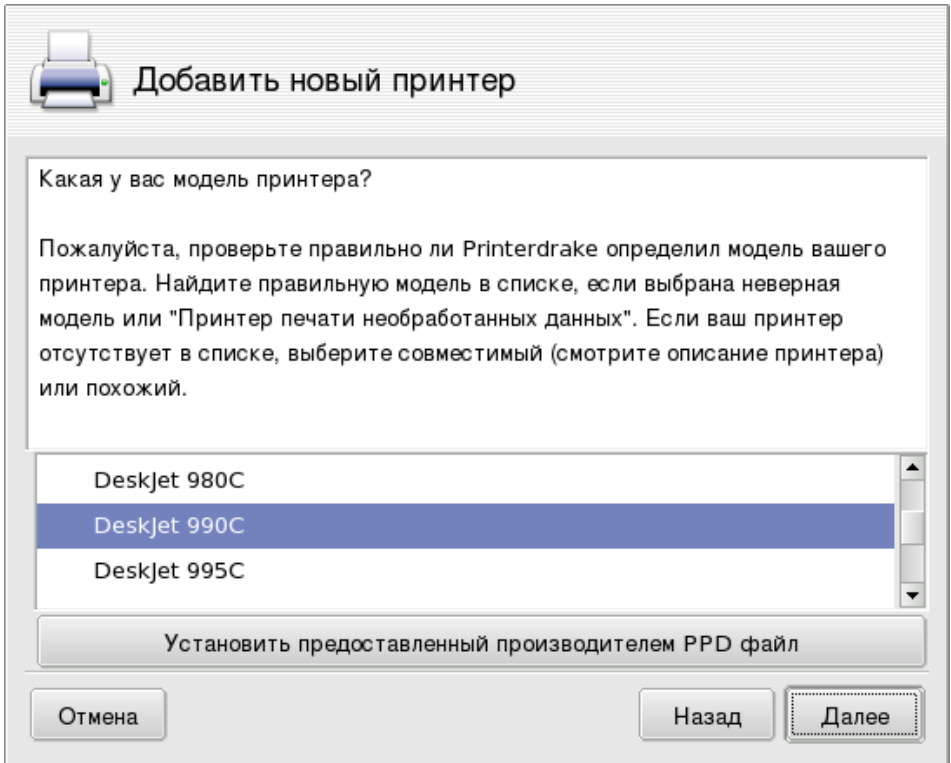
Добавить новый принтер

Какая у вас модель принтера?

Пожалуйста, проверьте правильно ли Printerdrake определил модель вашего принтера. Найдите правильную модель в списке, если выбрана неверная модель или "Принтер печати необработанных данных". Если ваш принтер отсутствует в списке, выберите совместимый (смотрите описание принтера) или похожий.

DeskJet 980C
DeskJet 990C
DeskJet 995C

Установить предоставленный производителем PPD файл

Отмена

Назад

Далее